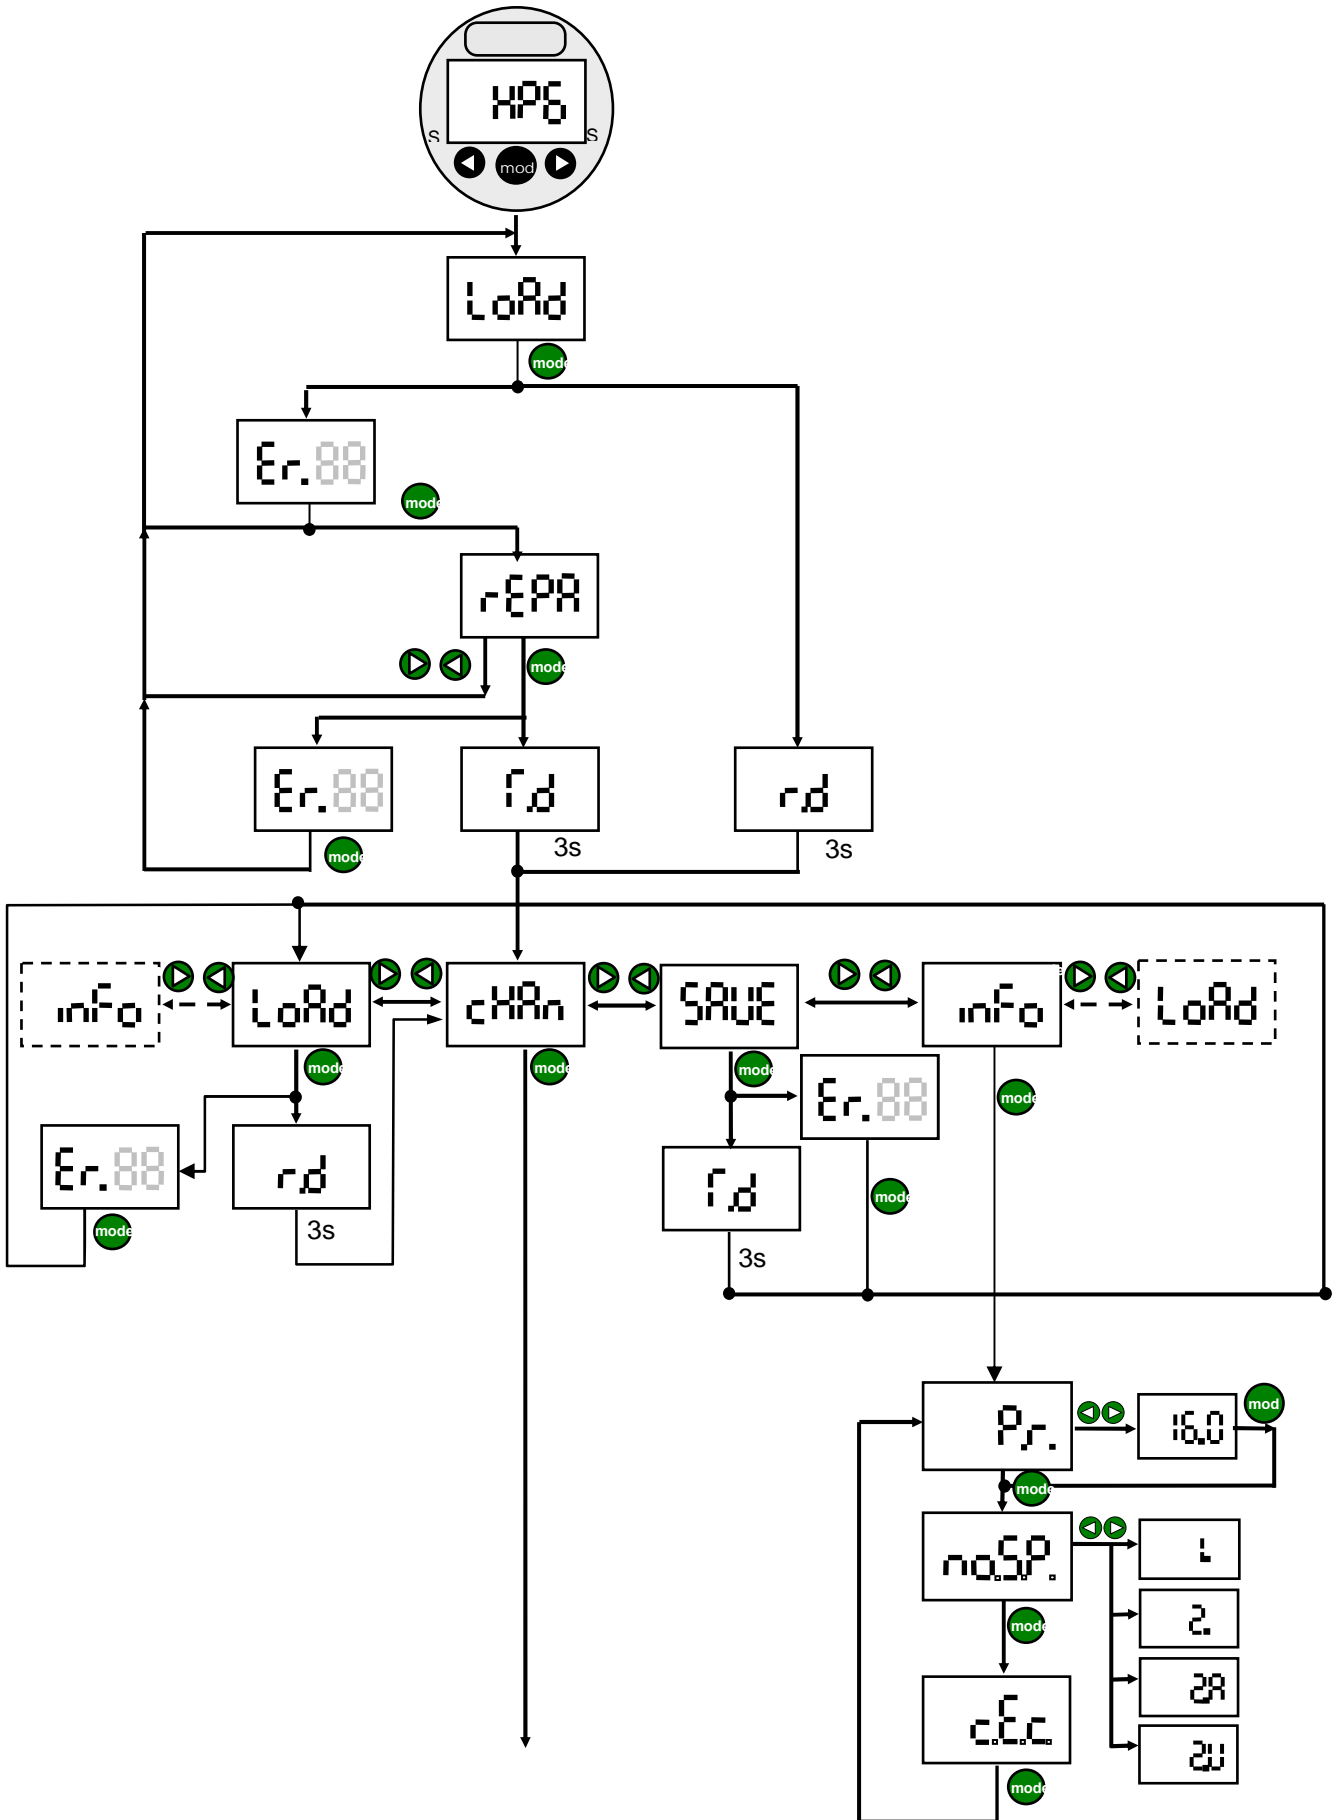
XP6
s s
mod
LoAd
mode
Er.88
mode
rEPA
mode
Er.88
r.d
r.d
mode
3s
3s
info
LoAd
cHAn
SAUE
info
LoAd
mode
mode
mode
Er.88
Er.88
r.d
mode
mode
r.d
3s
mode
3s
mode
Pr.
16.0
mod
mode
no.SP.
1.
mode
2.
2A
c.E.c.
2U
mode